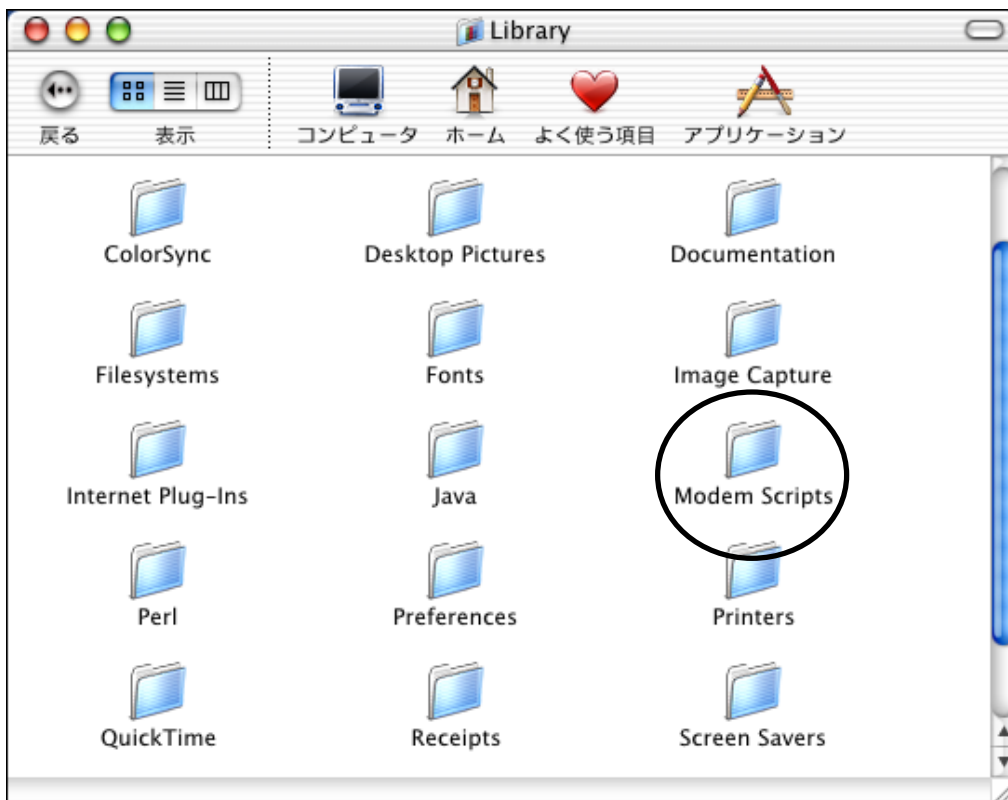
Library

戻る 表示 コンピュータ ホーム よく使う項目 アプリケーション

ColorSync
Desktop Pictures
Documentation
Filesystems
Fonts
Image Capture
Internet Plug-Ins
Java
Modem Scripts
Perl
Preferences
Printers
QuickTime
Receipts
Screen Savers